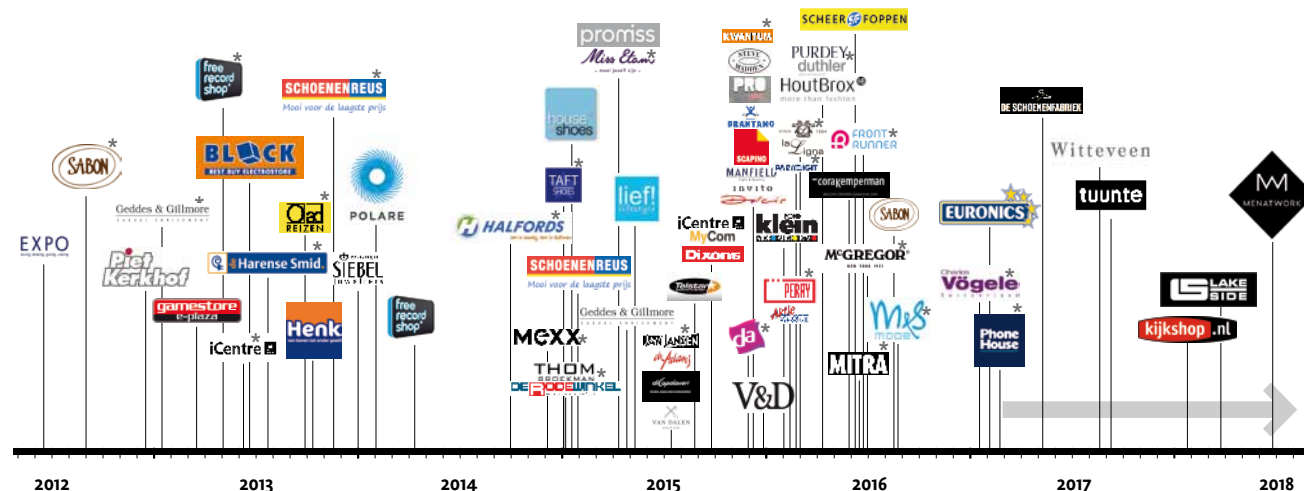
EXPO
SABON *
Piet Kerkhof
Geddes & Gillmore
free record shop *
BLACK
BEST BUY ELECTROSTORE
gamestore e-plaza
iCentre *
Harense Smid. *
Oad REIZEN *
SCHOENENREUS *
Mooi voor de laagste prijs
Henk
SIEBEL JUWELIERS
POLARE
free record shop
2012
2013
2014
HALFORDS *
house of shoes
TAFT SHOES *
promiss
Miss Etam *
lief! *
SCHOENENREUS
Mooi voor de laagste prijs
MEXX
THOM BROEKMAN
DE ROODE WINKEL
Geddes & Gillmore
iCentre
MyCom
Dixons
Telstar *
VAN JANSEN *
McAshley
VAN DALEN
2015
KWANTUM *
STEVE MADDEN
PRO
BRANTANO
SCAPINO
MANFIELD
invito
Dolcis
da *
klein
PERRY *
Aktie Sport
V&D
SCHEER & FOPPEN
PURDEY duthler *
HoutBrox *
more than fashion
FRONT RUNNER *
la Ligne *
coragemperman
SABON
McGREGOR *
MS mode *
MITRA *
2016
EURONICS
Charles Vögele *
Phone House
DE SCHOENENFABRIEK
Witteveen
tuunte
2017
LAKE SIDE
kijkshop.nl
MENATWORK
2018